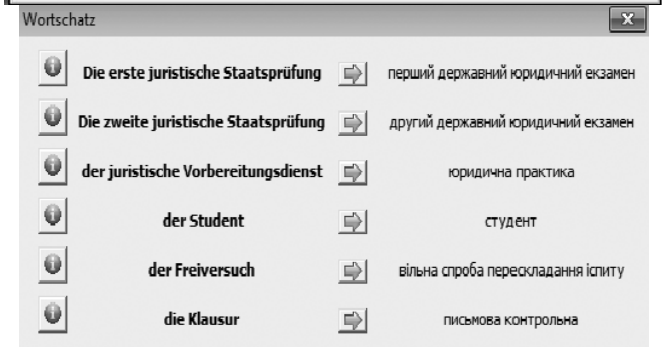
Wortschatz

| | |
|---|---|
| Die erste juristische Staatsprüfung | перший державний юридичний екзамен |
| Die zweite juristische Staatsprüfung | другий державний юридичний екзамен |
| der juristische Vorbereitungsdienst | юридична практика |
| der Student | студент |
| der Freiversuch | вільна спроба перескладання іспиту |
| die Klausur | письмова контрольна |